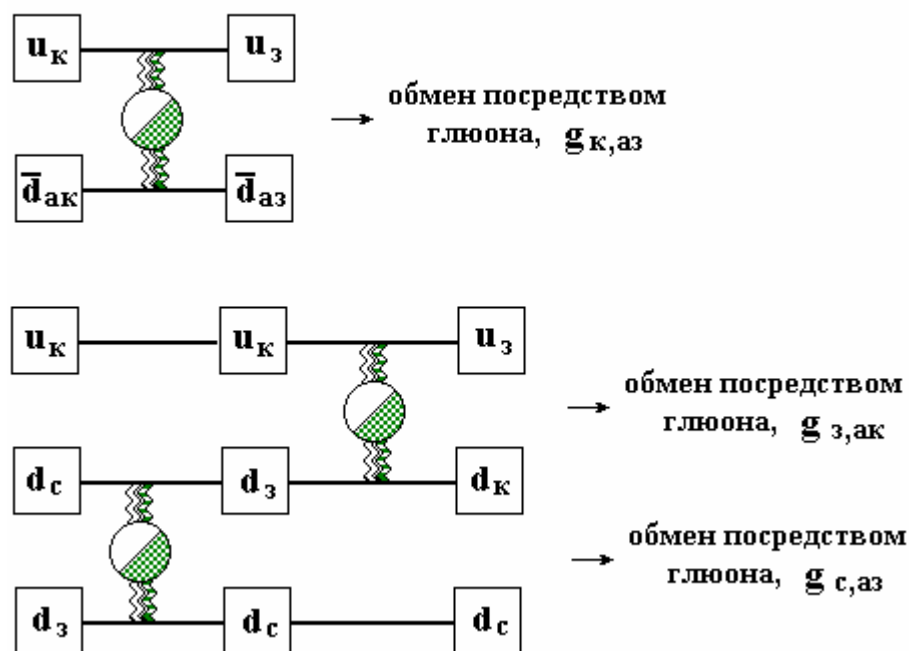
$u_к$

$u_з$

$\bar{d}_{ак}$

$\bar{d}_{аз}$

→ обмен посредством глюона, $g_{к,аз}$

$u_к$

$u_к$

$u_з$

$d_с$

$d_з$

$d_к$

$d_з$

$d_с$

$d_с$

→ обмен посредством глюона, $g_{з,ак}$

→ обмен посредством глюона, $g_{с,аз}$